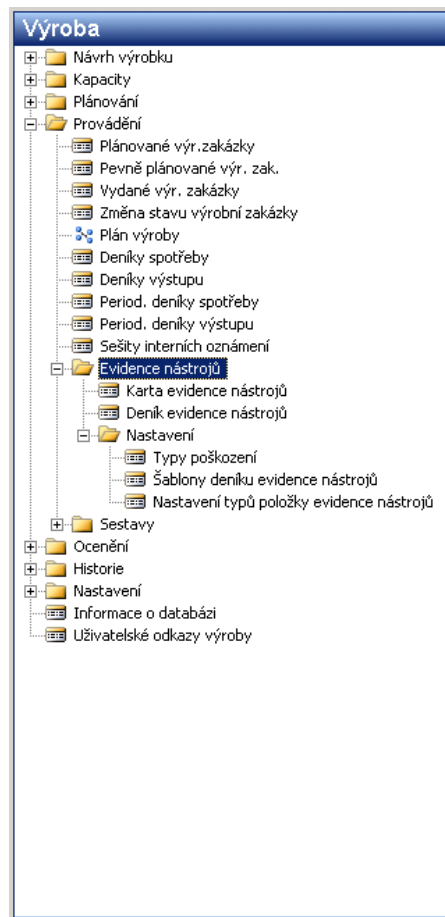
Výroba
Návrh výrobku
Kapacity
Plánování
Provádění
Plánované výr.zakázky
Pevně plánované výr. zak.
Vydané výr. zakázky
Změna stavu výrobní zakázky
Plán výroby
Deníky spotřeby
Deníky výstupu
Period. deníky spotřeby
Period. deníky výstupu
Sešity interních oznámení
Evidence nástrojů
Karta evidence nástrojů
Deník evidence nástrojů
Nastavení
Typy poškození
Šablony deníku evidence nástrojů
Nastavení typů položky evidence nástrojů
Sestavy
Ocenění
Historie
Nastavení
Informace o databázi
Uživatelské odkazy výroby